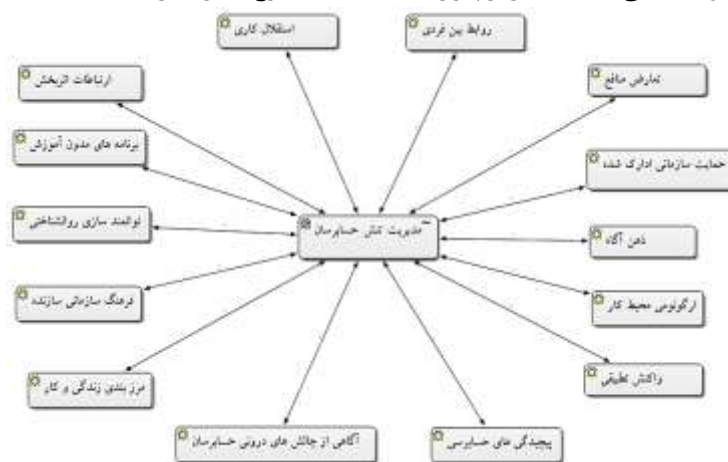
استقلال کاری

روابط بین فردی

ارتباطات اثربخش

تعارض منافع

برنامه های مدون آموزش

حمایت سازمانی ادارک شده

توانمند سازی روانشناختی

مدیریت تنش حسابرسان

ذهن آگاه

فرهنگ سازمانی سازنده

ارگونومی محیط کار

مرز بندی زندگی و کار

واکنش تطبیقی

آگاهی از چالش های درونی حسابرسان

پیچیدگی های حسابرسی